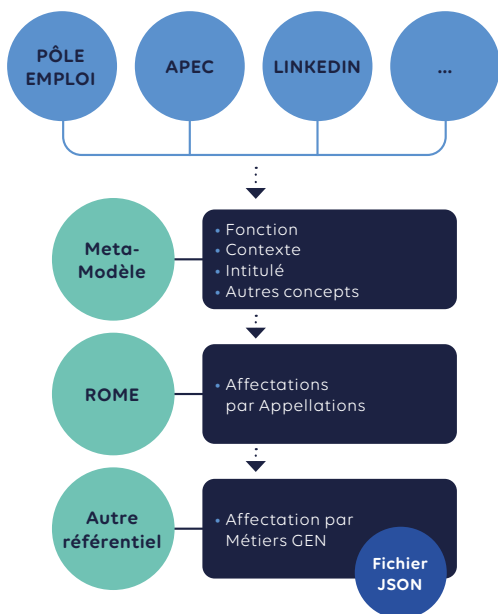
PÔLE EMPLOI

APEC

LINKEDIN

...

Meta-Modèle

• Fonction
• Contexte
• Intitulé
• Autres concepts

ROME

• Affectations par Appellations

Autre référentiel

• Affectation par Métiers GEN

Fichier JSON